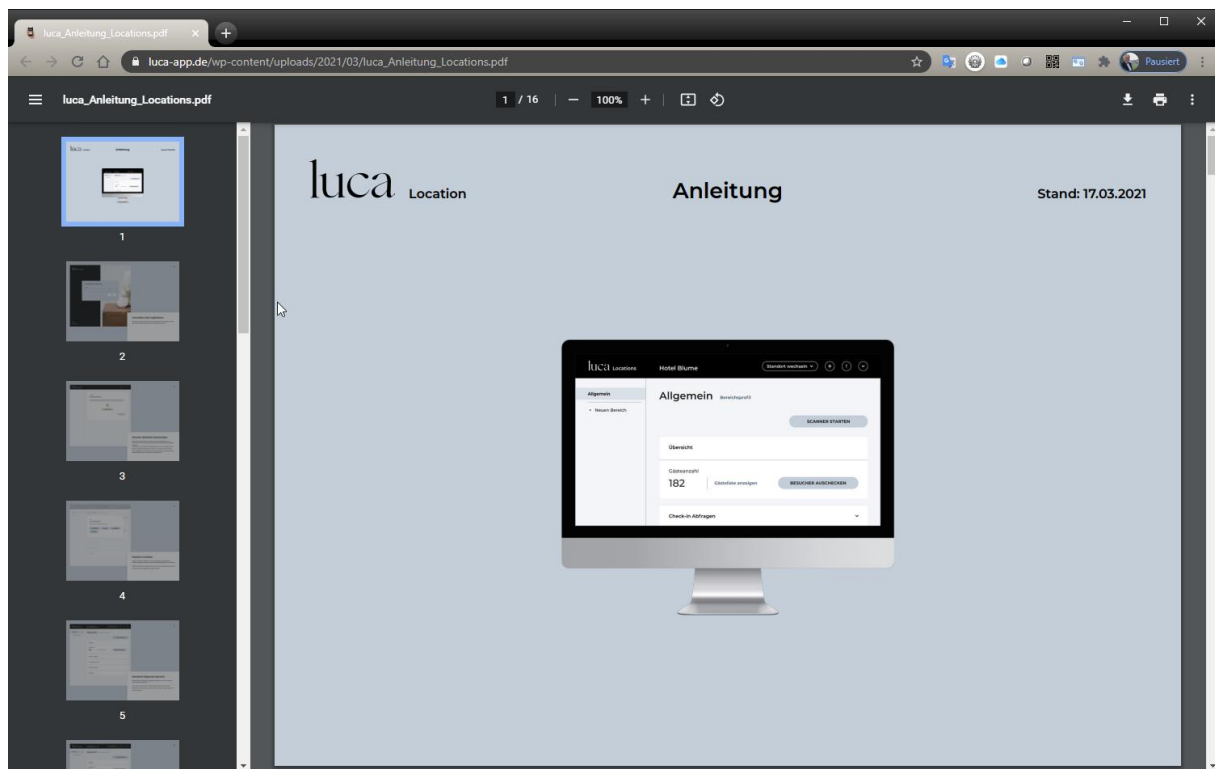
luca_Anleitung_Locations.pdf

luca-app.de/wp-content/uploads/2021/03/luca_Anleitung_Locations.pdf

Pausiert

luca_Anleitung_Locations.pdf

1 / 16 | — 100% +

1

2

3

4

5

luca Location

Anleitung

Stand: 17.03.2021

luca Locations

Hotel Blume

Standort wechseln

Allgemein

+ Neuen Bereich

Allgemein Bereichsprofil

SCANNER STARTEN

Übersicht

Gästeanzahl

182

Gästeliste anzeigen

BESUCHER AUSCHECKEN

Check-in Abfragen